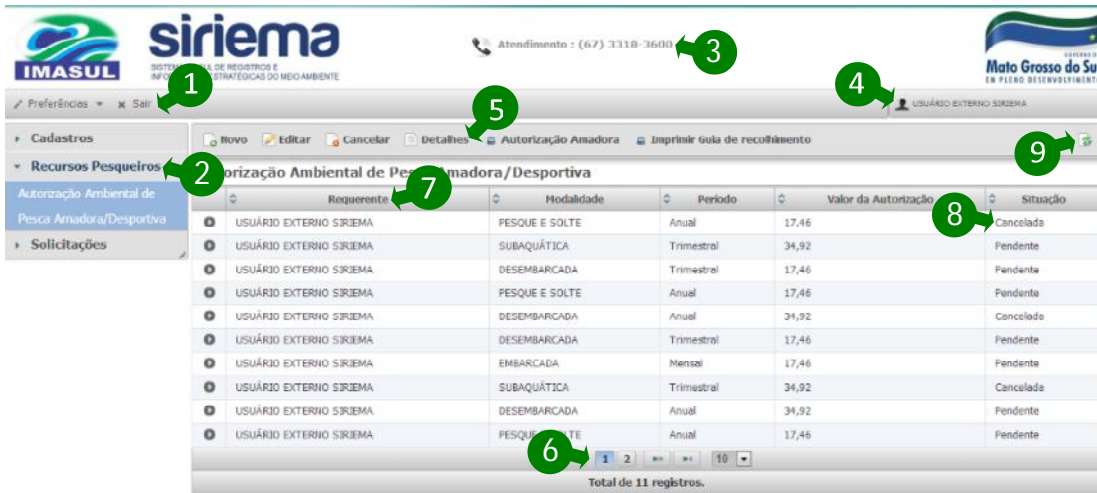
IMASUL

siriema

SISTEMA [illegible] DE REGISTROS E INFO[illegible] ESTRATÉGICAS DO MEIO AMBIENTE

Atendimento : (67) 3318-3600

3

Mato Grosso do Su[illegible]

EM PLENO DESENVOLVIMENTO

Preferências ▾ ✖ Sair

1

4

USUÁRIO EXTERNO SIRIEMA

Cadastros

Recursos Pesqueiros

2

Autorização Ambiental de Pesca Amadora/Desportiva

Solicitações

Novo  Editar  Cancelar  Detalhes  Autorização Amadora  Imprimir Guia de recolhimento

5

9

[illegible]orização Ambiental de Pes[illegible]madora/Desportiva

7

8

| | Requerente | Modalidade | Período | Valor da Autorização | Situação |
|---|---|---|---|---|---|
| | USUÁRIO EXTERNO SIRIEMA | PESQUE E SOLTE | Anual | 17,46 | Cancelada |
| | USUÁRIO EXTERNO SIRIEMA | SUBAQUÁTICA | Trimestral | 34,92 | Pendente |
| | USUÁRIO EXTERNO SIRIEMA | DESEMBARCADA | Trimestral | 17,46 | Pendente |
| | USUÁRIO EXTERNO SIRIEMA | PESQUE E SOLTE | Anual | 17,46 | Pendente |
| | USUÁRIO EXTERNO SIRIEMA | DESEMBARCADA | Anual | 34,92 | Cancelada |
| | USUÁRIO EXTERNO SIRIEMA | DESEMBARCADA | Trimestral | 17,46 | Pendente |
| | USUÁRIO EXTERNO SIRIEMA | EMBARCADA | Mensal | 17,46 | Pendente |
| | USUÁRIO EXTERNO SIRIEMA | SUBAQUÁTICA | Trimestral | 34,92 | Cancelada |
| | USUÁRIO EXTERNO SIRIEMA | DESEMBARCADA | Anual | 34,92 | Pendente |
| | USUÁRIO EXTERNO SIRIEMA | PESQU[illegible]LTE | Anual | 17,46 | Pendente |

6

1 2 10

Total de 11 registros.